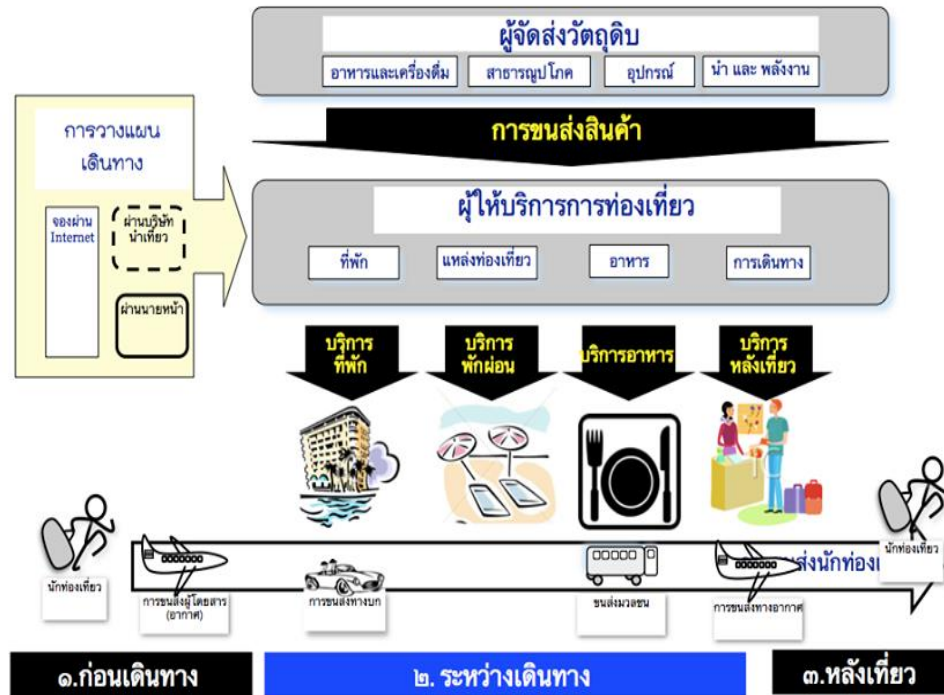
ผู้จัดส่งวัตถุดิบ

อาหารและเครื่องดื่ม | สาธารณูปโภค | อุปกรณ์ | น้ำ และ พลังงาน

การขนส่งสินค้า

การวางแผนเดินทาง

จองผ่าน Internet

ผ่านบริษัทนำเที่ยว

ผ่านนายหน้า

ผู้ให้บริการการท่องเที่ยว

ที่พัก | แหล่งท่องเที่ยว | อาหาร | การเดินทาง

บริการที่พัก

บริการพักผ่อน

บริการอาหาร

บริการหลังเที่ยว

นักท่องเที่ยว

การขนส่งผู้โดยสาร (อากาศ)

การขนส่งทางบก

ขนส่งมวลชน

การขนส่งทางอากาศ

ส่งนักท่องเ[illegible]

นักท่องเที่ยว

๑.ก่อนเดินทาง

๒. ระหว่างเดินทาง

๓.หลังเที่ยว